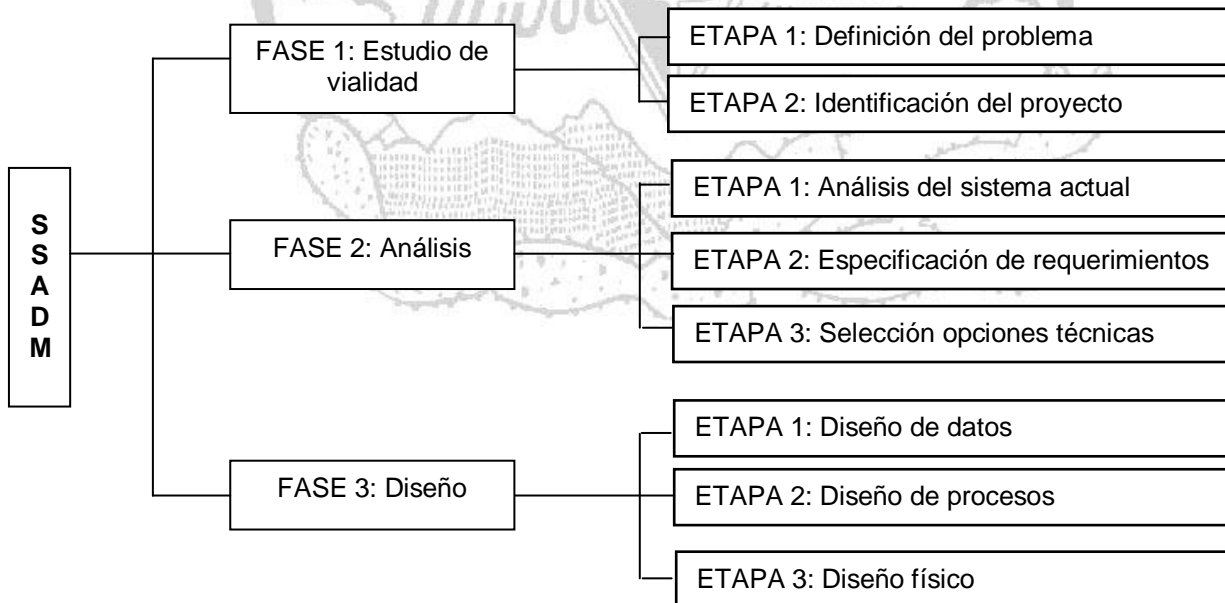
S
S
A
D
M

FASE 1: Estudio de vialidad

ETAPA 1: Definición del problema

ETAPA 2: Identificación del proyecto

FASE 2: Análisis

ETAPA 1: Análisis del sistema actual

ETAPA 2: Especificación de requerimientos

ETAPA 3: Selección opciones técnicas

FASE 3: Diseño

ETAPA 1: Diseño de datos

ETAPA 2: Diseño de procesos

ETAPA 3: Diseño físico